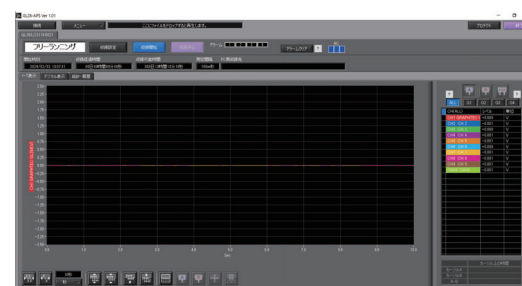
GL2B-APS Ver 1.01

情報 メニュー ここにファイルをドロップすると再生します。 プロパティ

フリーランニング 収録設定 収録開始 アラーム アラームクリア

開始時刻 収録経過時間 収録可能時間 照準間隔 サンプル周期

2020/10/30 10:07:31

Y-T表示 デジタル表示 統計・履歴

ALL G1 G2 G3 G4

CH1 CH 1 CH 2 CH 3 CH 4 CH 5 CH 6 CH 7 CH 8 CH 9 CH 10

V V V V V V V V V V

0.0 1.0 2.0 3.0 4.0 5.0 6.0 7.0 8.0 9.0 10.0

Sec

カーソル

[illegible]